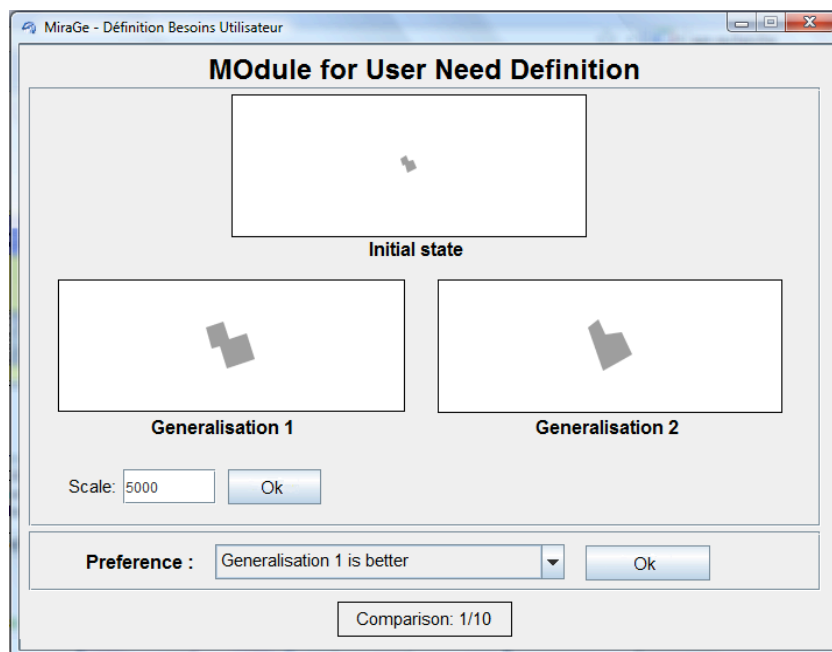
MiraGe - Définition Besoins Utilisateur

MOdule for User Need Definition

Initial state

Generalisation 1

Generalisation 2

Scale: 5000 Ok

Preference : Generalisation 1 is better Ok

Comparison: 1/10